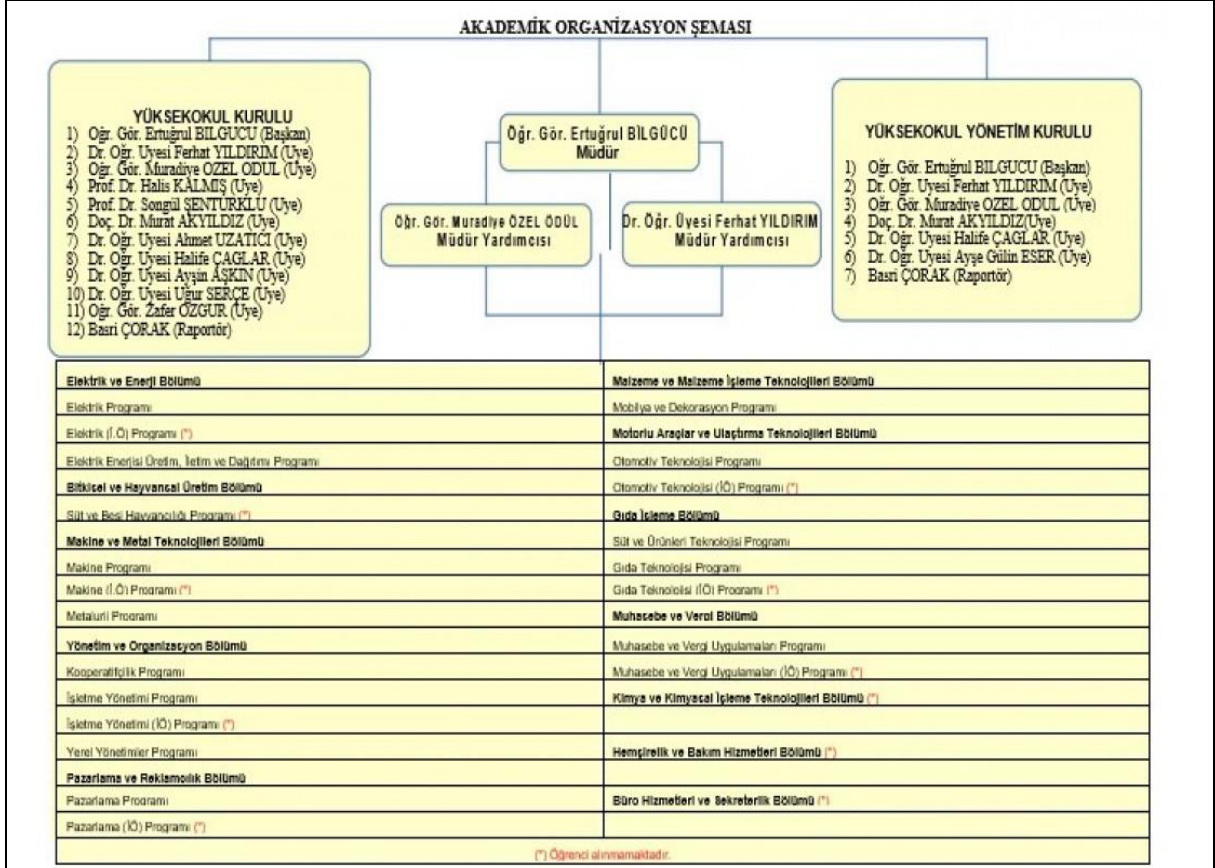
AKADEMİK ORGANİZASYON ŞEMASI

YÜKSEKOKUL KURULU
1) Öğr. Gör. Ertuğrul BİLGÜCÜ (Başkan)
2) Dr. Öğr. Üyesi Ferhat YILDIRIM (Üye)
3) Öğr. Gör. Muradiye ÖZEL ÖDÜL (Üye)
4) Prof. Dr. Halis KALMIŞ (Üye)
5) Prof. Dr. Songül ŞENTÜRKLÜ (Üye)
6) Doç. Dr. Murat AKYILDIZ (Üye)
7) Dr. Öğr. Üyesi Ahmet UZATICI (Üye)
8) Dr. Öğr. Üyesi Halife ÇAĞLAR (Üye)
9) Dr. Öğr. Üyesi Ayşin AŞKIN (Üye)
10) Dr. Öğr. Üyesi Uğur SERÇE (Üye)
11) Öğr. Gör. Zafer ÖZGÜR (Üye)
12) Basri ÇORAK (Raportör)

Öğr. Gör. Ertuğrul BİLGÜCÜ
Müdür

Öğr. Gör. Muradiye ÖZEL ÖDÜL
Müdür Yardımcısı

Dr. Öğr. Üyesi Ferhat YILDIRIM
Müdür Yardımcısı

YÜKSEKOKUL YÖNETİM KURULU
1) Öğr. Gör. Ertuğrul BİLGÜCÜ (Başkan)
2) Dr. Öğr. Üyesi Ferhat YILDIRIM (Üye)
3) Öğr. Gör. Muradiye ÖZEL ÖDÜL (Üye)
4) Doç. Dr. Murat AKYILDIZ(Üye)
5) Dr. Öğr. Üyesi Halife ÇAĞLAR (Üye)
6) Dr. Öğr. Üyesi Ayşe Gülin ESER (Üye)
7) Basri ÇORAK (Raportör)

| Elektrik ve Enerji Bölümü | Malzeme ve Malzeme İşleme Teknolojileri Bölümü |
|---|---|
| Elektrik Programı | Mobilya ve Dekorasyon Programı |
| Elektrik (İ.Ö) Programı (*) | Motorlu Araçlar ve Ulaştırma Teknolojileri Bölümü |
| Elektrik Enerjisi Üretim, İletim ve Dağıtımı Programı | Otomotiv Teknolojisi Programı |
| Bitkisel ve Hayvancal Üretim Bölümü | Otomotiv Teknolojisi (İÖ) Programı (*) |
| Süt ve Besi Hayvancılığı Programı (*) | Gıda İşleme Bölümü |
| Makine ve Metal Teknolojileri Bölümü | Süt ve Ürünleri Teknolojisi Programı |
| Makine Programı | Gıda Teknolojisi Programı |
| Makine (İ.Ö) Programı (*) | Gıda Teknolojisi (İÖ) Programı (*) |
| Metalurji Programı | Muhasebe ve Vergi Bölümü |
| Yönetim ve Organizasyon Bölümü | Muhasebe ve Vergi Uygulamaları Programı |
| Kooperatifçilik Programı | Muhasebe ve Vergi Uygulamaları (İÖ) Programı (*) |
| İşletme Yönetimi Programı | Kimya ve Kimyasal İşleme Teknolojileri Bölümü (*) |
| İşletme Yönetimi (İÖ) Programı (*) | |
| Yerel Yönetimler Programı | Hemşirelik ve Bakım Hizmetleri Bölümü (*) |
| Pazarlama ve Reklamcılık Bölümü | |
| Pazarlama Programı | Büro Hizmetleri ve Sekreterlik Bölümü (*) |
| Pazarlama (İÖ) Programı (*) | |

(*) Öğrenci alınmamaktadır.